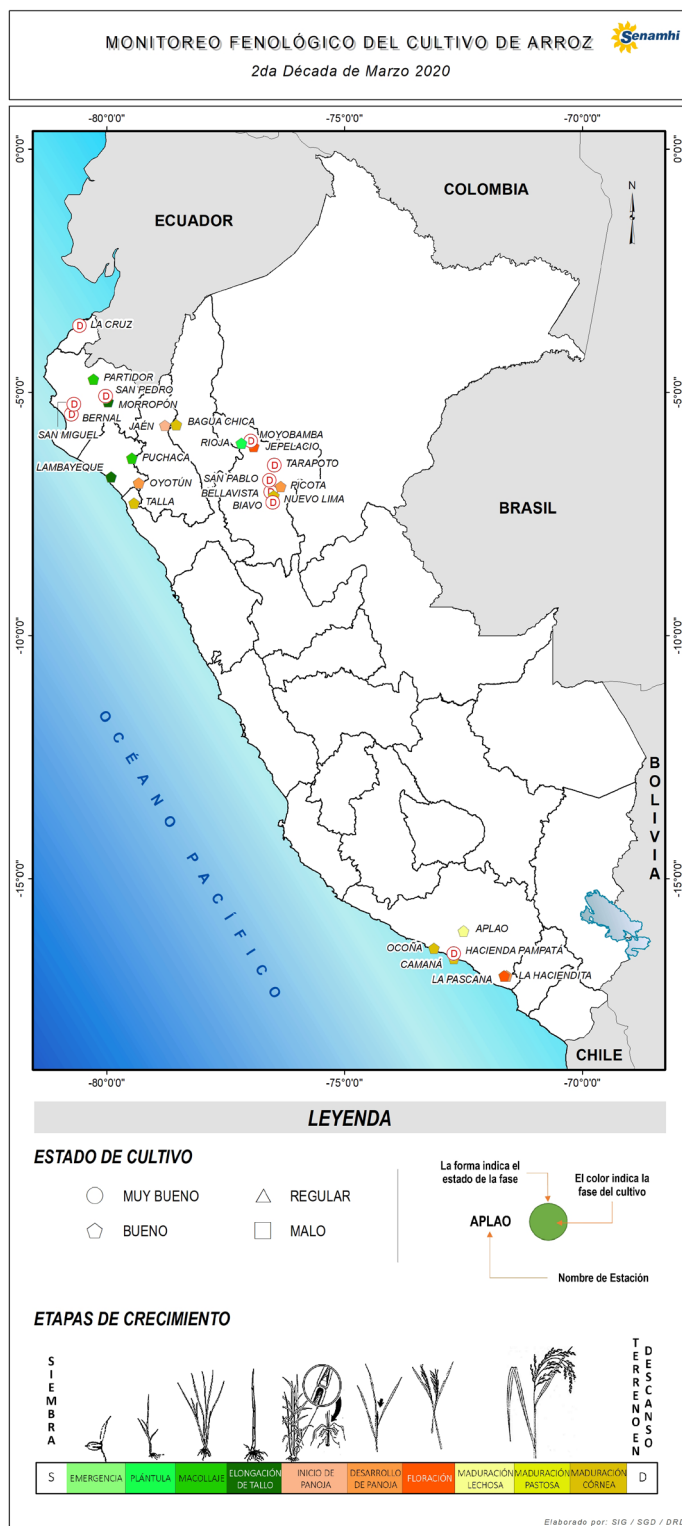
MONITOREO FENOLÓGICO DEL CULTIVO DE ARROZ
Senamhi
2da Década de Marzo 2020

-80°0'0" -75°0'0" -70°0'0"
0°0'0" 0°0'0"
-5°0'0" -5°0'0"
-10°0'0" -10°0'0"
-15°0'0" -15°0'0"
-80°0'0" -75°0'0" -70°0'0"

N
ECUADOR
COLOMBIA
BRASIL
BOLIVIA
CHILE
OCÉANO PACÍFICO

D LA CRUZ
PARTIDOR
D SAN PEDRO
D MORROPÓN
D BERNAL
D SAN MIGUEL
LAMBAYEQUE
JAÉN
BAGUA CHICA
D MOYOBAMBA
RIOJA
JEPELACIO
PUCHACA
D TARAPOTO
D SAN PABLO
PICOTA
BELLAVISTA
D BIAVO
NUEVO LIMA
OYOTÚN
TALLA
APLAO
OCOÑA
D HACIENDA PAMPATA
CAMANÁ
LA PASCANA
LA HACIENDITA

LEYENDA

ESTADO DE CULTIVO
MUY BUENO
REGULAR
BUENO
MALO

La forma indica el estado de la fase
El color indica la fase del cultivo
APLAO
Nombre de Estación

ETAPAS DE CRECIMIENTO
SIEMBRA
TERRENO EN DESCANSO

| S | EMERGENCIA | PLÁNTULA | MACOLLAJE | ELONGACIÓN DE TALLO | INICIO DE PANOJA | DESARROLLO DE PANOJA | FLORACIÓN | MADURACIÓN LECHOSA | MADURACIÓN PASTOSA | MADURACIÓN CÓRNEA | D |
|---|---|---|---|---|---|---|---|---|---|---|---|

Elaborado por: SIG / SGD / DRL